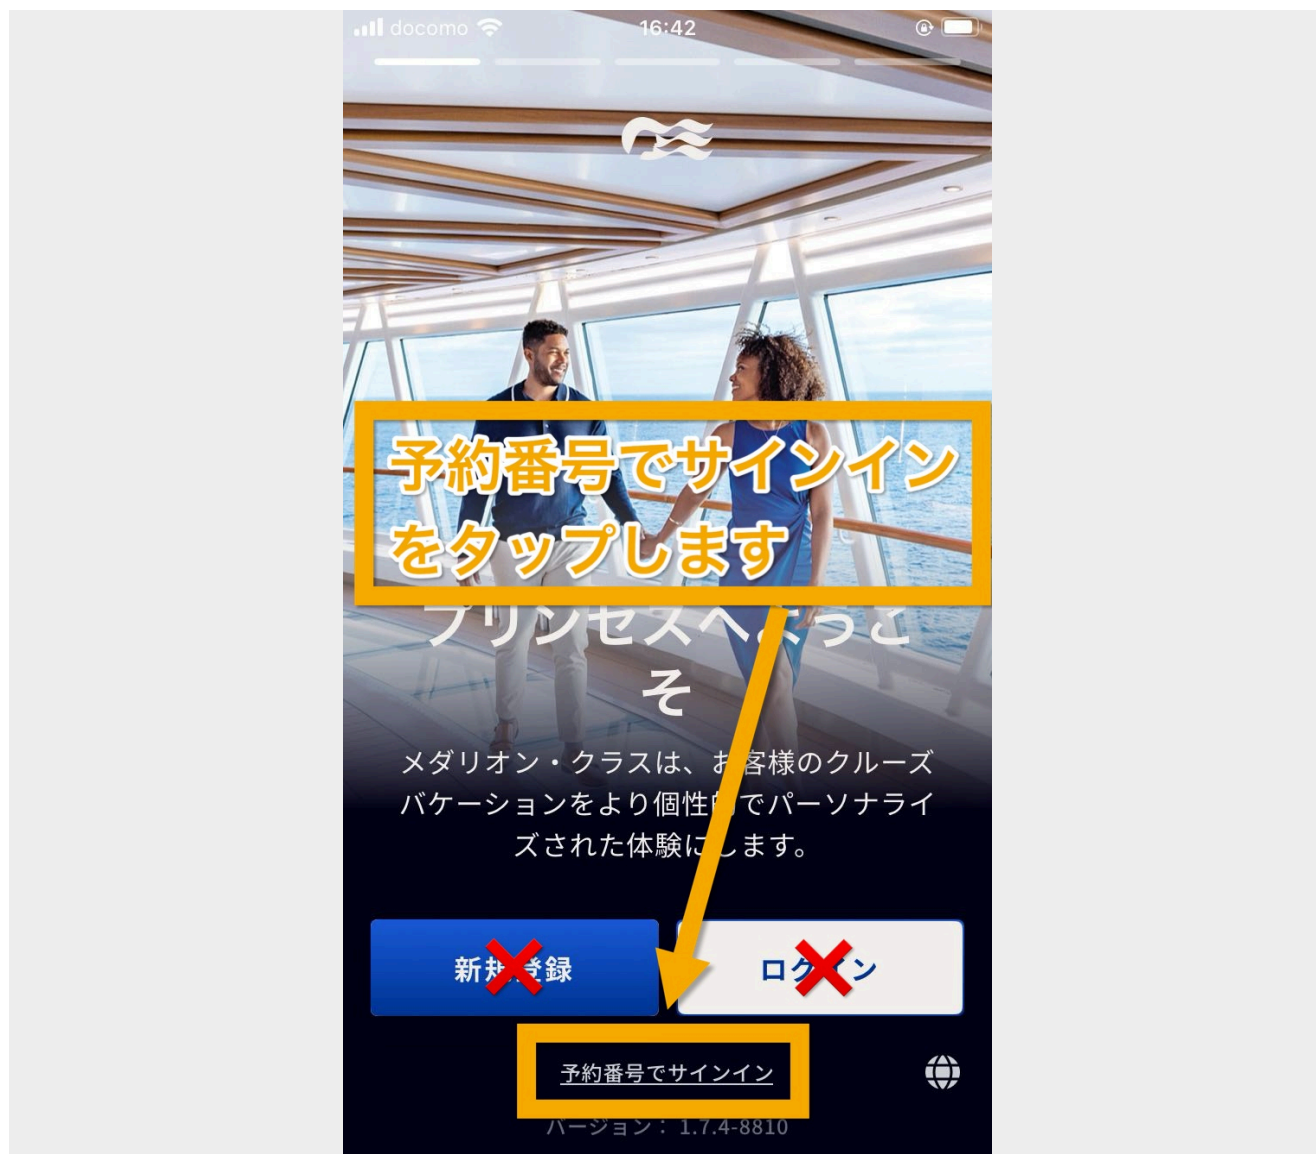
docomo 16:42

予約番号でサインインをタップします

プリンセスへようこそ

メダリオン・クラスは、お客様のクルーズバケーションをより個性的でパーソナライズされた体験にします。

新規登録

ログイン

予約番号でサインイン

バージョン：1.7.4-8810